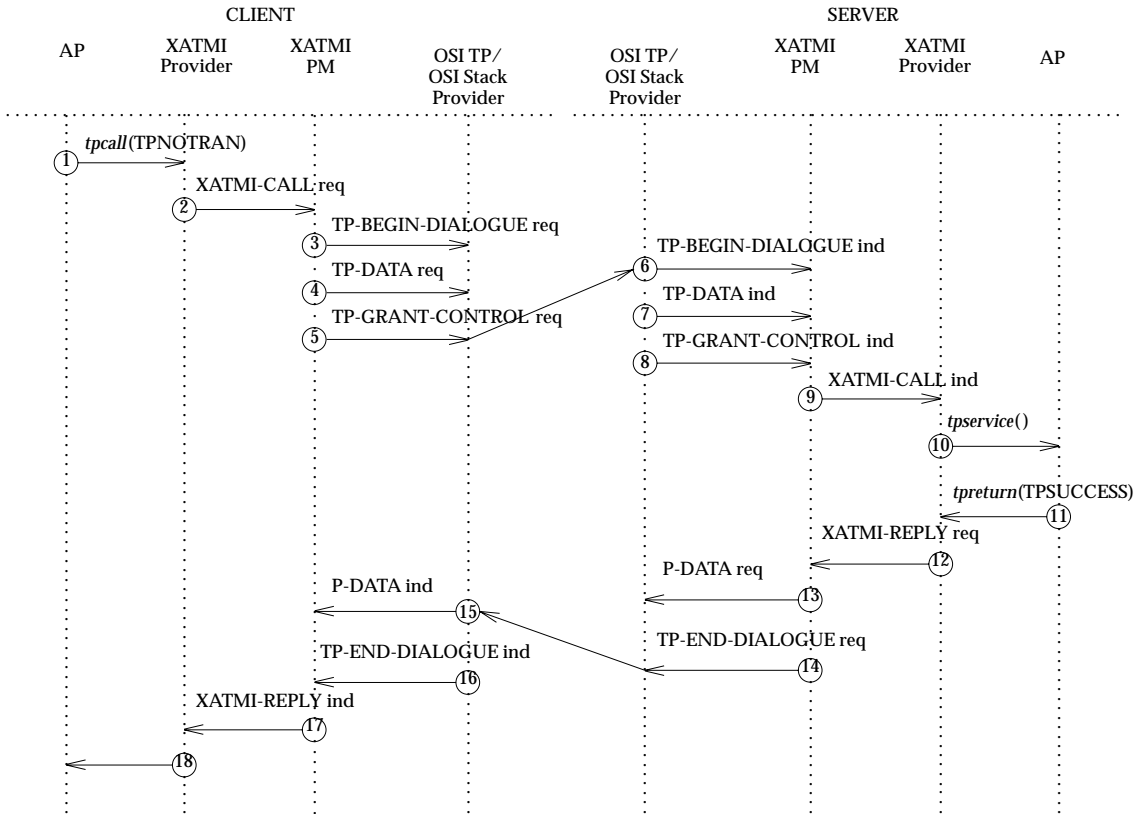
CLIENT

SERVER

AP

XATMI Provider

XATMI PM

OSI TP/ OSI Stack Provider

OSI TP/ OSI Stack Provider

XATMI PM

XATMI Provider

AP

1 *tpcall*(TPNOTRAN)

2 XATMI-CALL req

3 TP-BEGIN-DIALOGUE req

4 TP-DATA req

5 TP-GRANT-CONTROL req

6 TP-BEGIN-DIALOGUE ind

7 TP-DATA ind

8 TP-GRANT-CONTROL ind

9 XATMI-CALL ind

10 *tpservice*()

11 *tpreturn*(TPSUCCESS)

12 XATMI-REPLY req

13 P-DATA req

15 P-DATA ind

14 TP-END-DIALOGUE req

16 TP-END-DIALOGUE ind

17 XATMI-REPLY ind

18